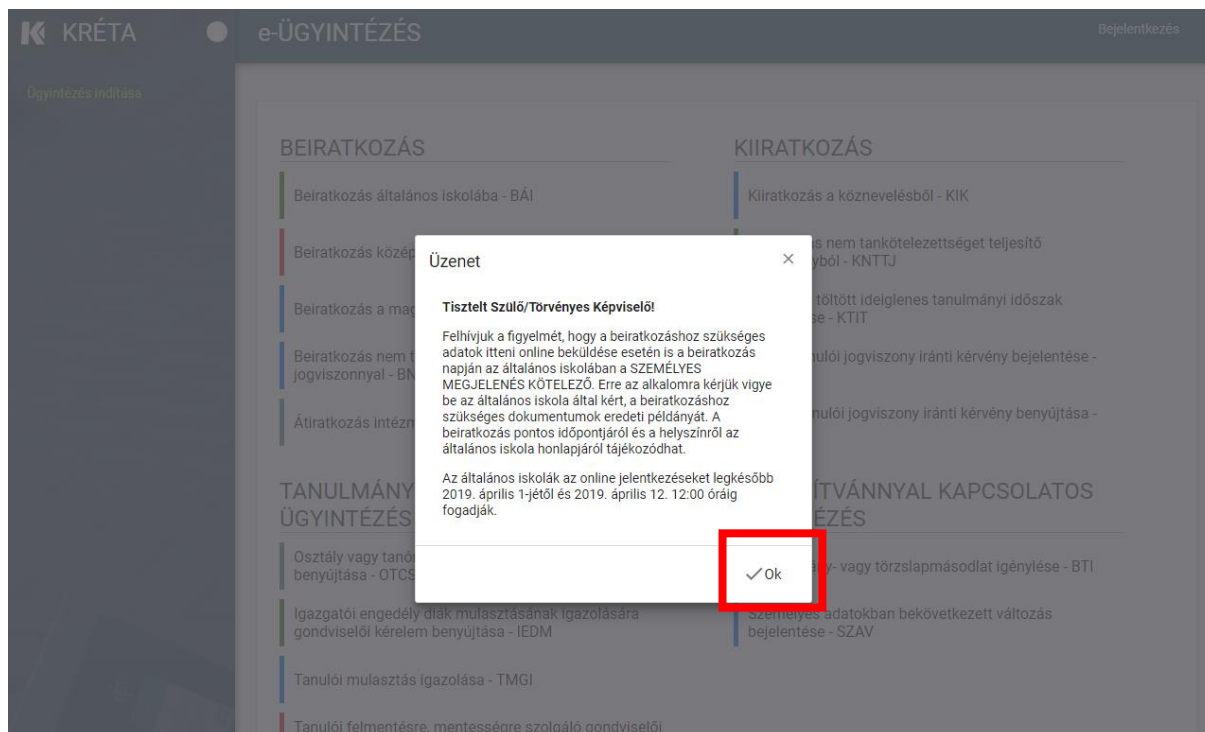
KRÉTA e-ÜGYINTÉZÉS Bejelentkezés

Ügyintézés indítása

BEIRATKOZÁS

Beiratkozás általános iskolába - BÁI

Beiratkozás közép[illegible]

Beiratkozás a ma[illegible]

Beiratkozás nem t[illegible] jogviszonnyal - BN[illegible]

Átiratkozás intézm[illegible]

TANULMÁNY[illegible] ÜGYINTÉZÉS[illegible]

Osztály vagy tanó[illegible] benyújtása - OTCS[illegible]

Igazgatói engedély diák mulasztásának igazolására gondviselői kérelem benyújtása - IEDM

Tanulói mulasztás igazolása - TMGI

Tanulói felmentésre, mentességre szolgáló gondviselői

KIIRATKOZÁS

Kiiratkozás a köznevelésből - KIK

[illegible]s nem tankötelezettséget teljesítő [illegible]ból - KNTTJ

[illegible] töltött ideiglenes tanulmányi időszak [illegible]se - KTIT

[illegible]nulói jogviszony iránti kérvény bejelentése -

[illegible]nulói jogviszony iránti kérvény benyújtása -

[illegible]ÍTVÁNNYAL KAPCSOLATOS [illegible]ÉZÉS

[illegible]y- vagy törzslapmásodlat igénylése - BTI

Személyes adatokban bekövetkezett változás bejelentése - SZAV

Üzenet ×

Tisztelt Szülő/Törvényes Képviselő!

Felhívjuk a figyelmét, hogy a beiratkozáshoz szükséges adatok itteni online beküldése esetén is a beiratkozás napján az általános iskolában a SZEMÉLYES MEGJELENÉS KÖTELEZŐ. Erre az alkalomra kérjük vigye be az általános iskola által kért, a beiratkozáshoz szükséges dokumentumok eredeti példányát. A beiratkozás pontos időpontjáról és a helyszínről az általános iskola honlapjáról tájékozódhat.

Az általános iskolák az online jelentkezéseket legkésőbb 2019. április 1-jétől és 2019. április 12. 12:00 óráig fogadják.

✓Ok